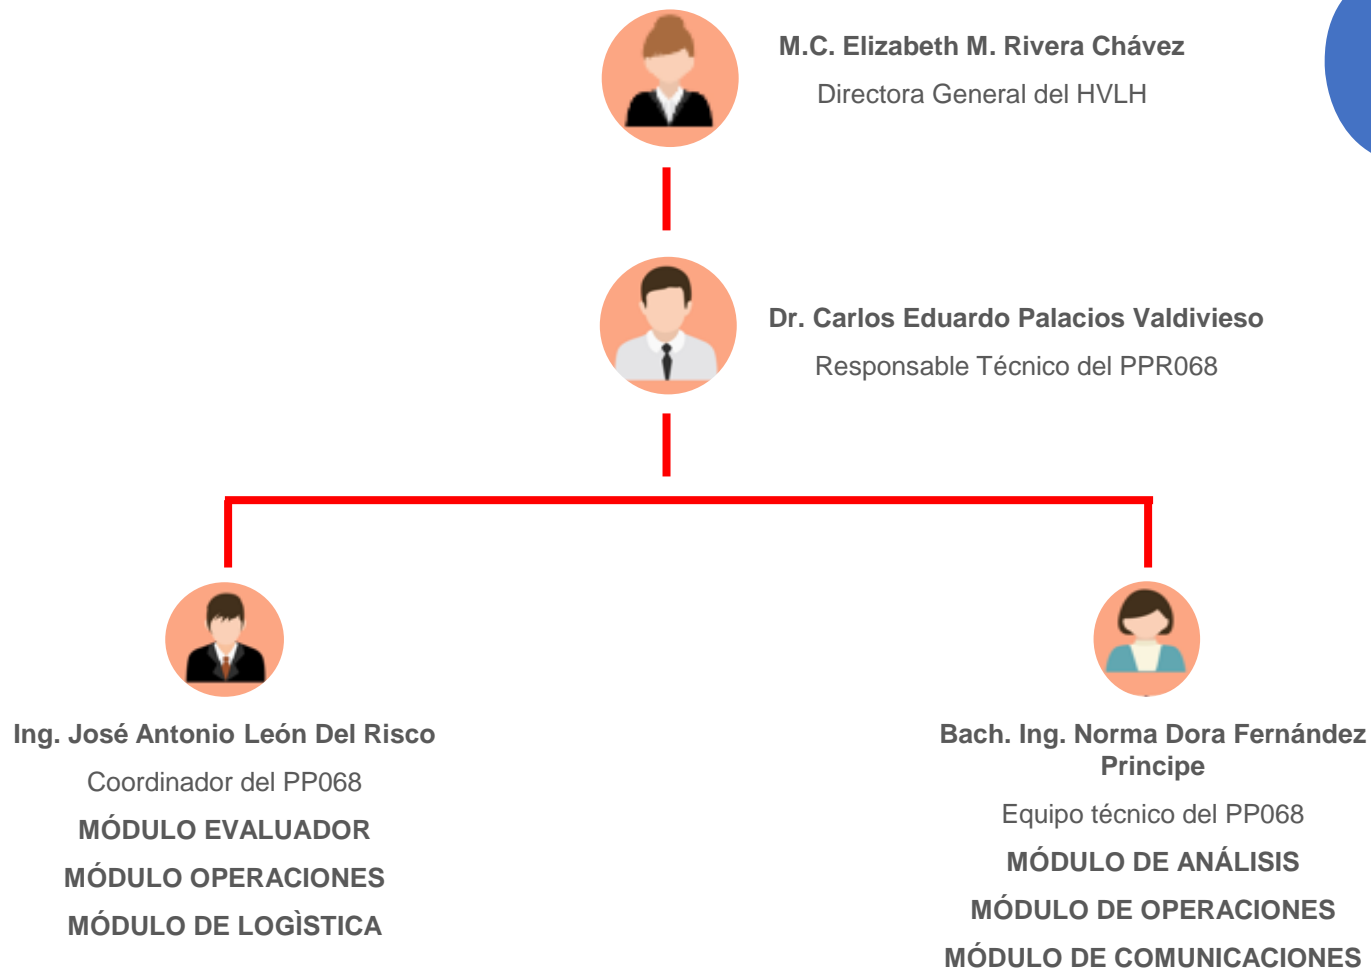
M.C. Elizabeth M. Rivera Chávez

Directora General del HVLH

Dr. Carlos Eduardo Palacios Valdivieso

Responsable Técnico del PPR068

Ing. José Antonio León Del Risco

Coordinador del PP068

MÓDULO EVALUADOR

MÓDULO OPERACIONES

MÓDULO DE LOGÌSTICA

Bach. Ing. Norma Dora Fernández Principe

Equipo técnico del PP068

MÓDULO DE ANÁLISIS

MÓDULO DE OPERACIONES

MÓDULO DE COMUNICACIONES